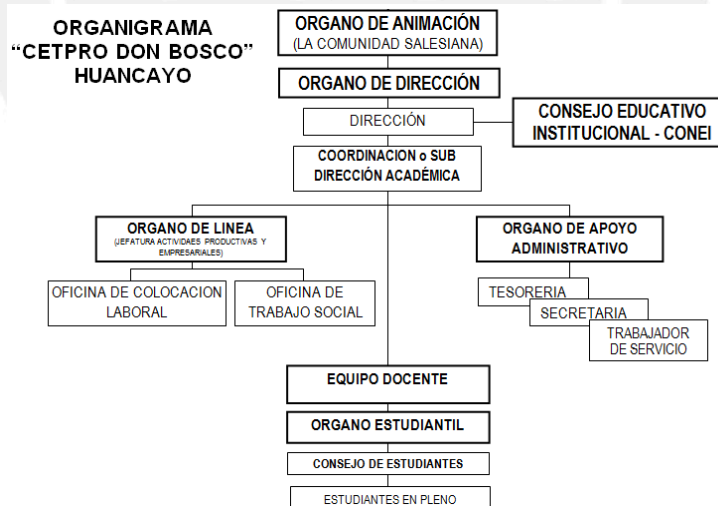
ORGANIGRAMA
"CETPRO DON BOSCO"
HUANCAYO

ORGANO DE ANIMACIÓN
(LA COMUNIDAD SALESIANA)

ORGANO DE DIRECCIÓN

DIRECCIÓN

CONSEJO EDUCATIVO INSTITUCIONAL - CONEI

COORDINACION o SUB DIRECCIÓN ACADÉMICA

ORGANO DE LINEA
(JEFATURA ACTIVIDADES PRODUCTIVAS Y EMPRESARIALES)

ORGANO DE APOYO ADMINISTRATIVO

OFICINA DE COLOCACION LABORAL

OFICINA DE TRABAJO SOCIAL

TESORERIA

SECRETARIA

TRABAJADOR DE SERVICIO

EQUIPO DOCENTE

ORGANO ESTUDIANTIL

CONSEJO DE ESTUDIANTES

ESTUDIANTES EN PLENO